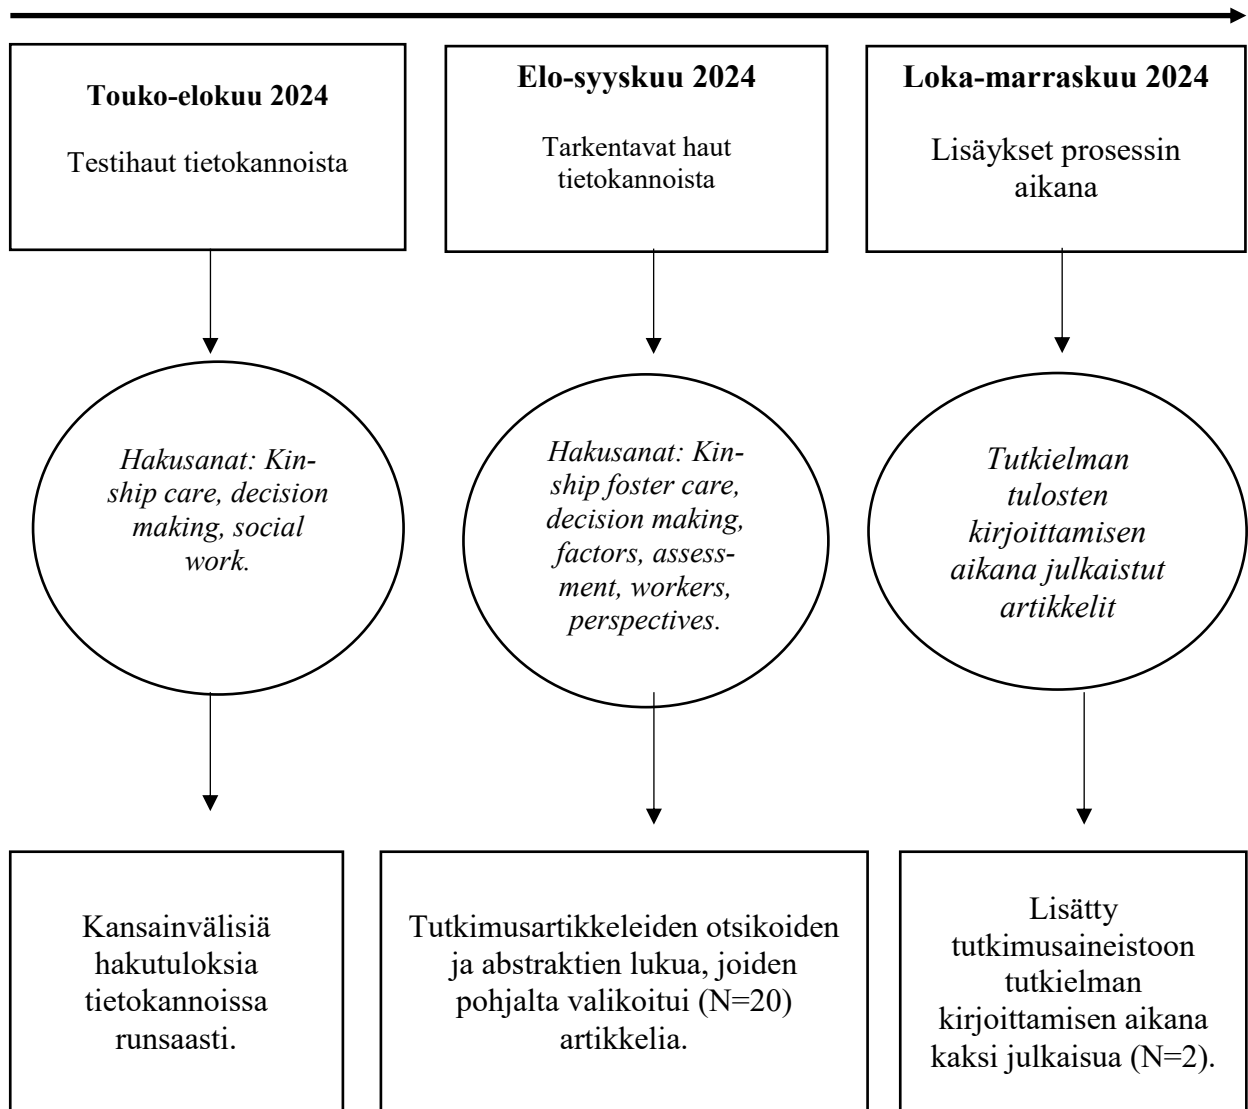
Touko-elokuu 2024

Testihaut tietokannoista

Hakusanat: Kinship care, decision making, social work.

Kansainvälisiä hakutuloksia tietokannoissa runsaasti.

Elo-syyskuu 2024

Tarkentavat haut tietokannoista

Hakusanat: Kinship foster care, decision making, factors, assessment, workers, perspectives.

Tutkimusartikkeleiden otsikoiden ja abstraktien lukua, joiden pohjalta valikoitui (N=20) artikkelia.

Loka-marraskuu 2024

Lisäykset prosessin aikana

Tutkielman tulosten kirjoittamisen aikana julkaistut artikkelit

Lisätty tutkimusaineistoon tutkielman kirjoittamisen aikana kaksi julkaisua (N=2).